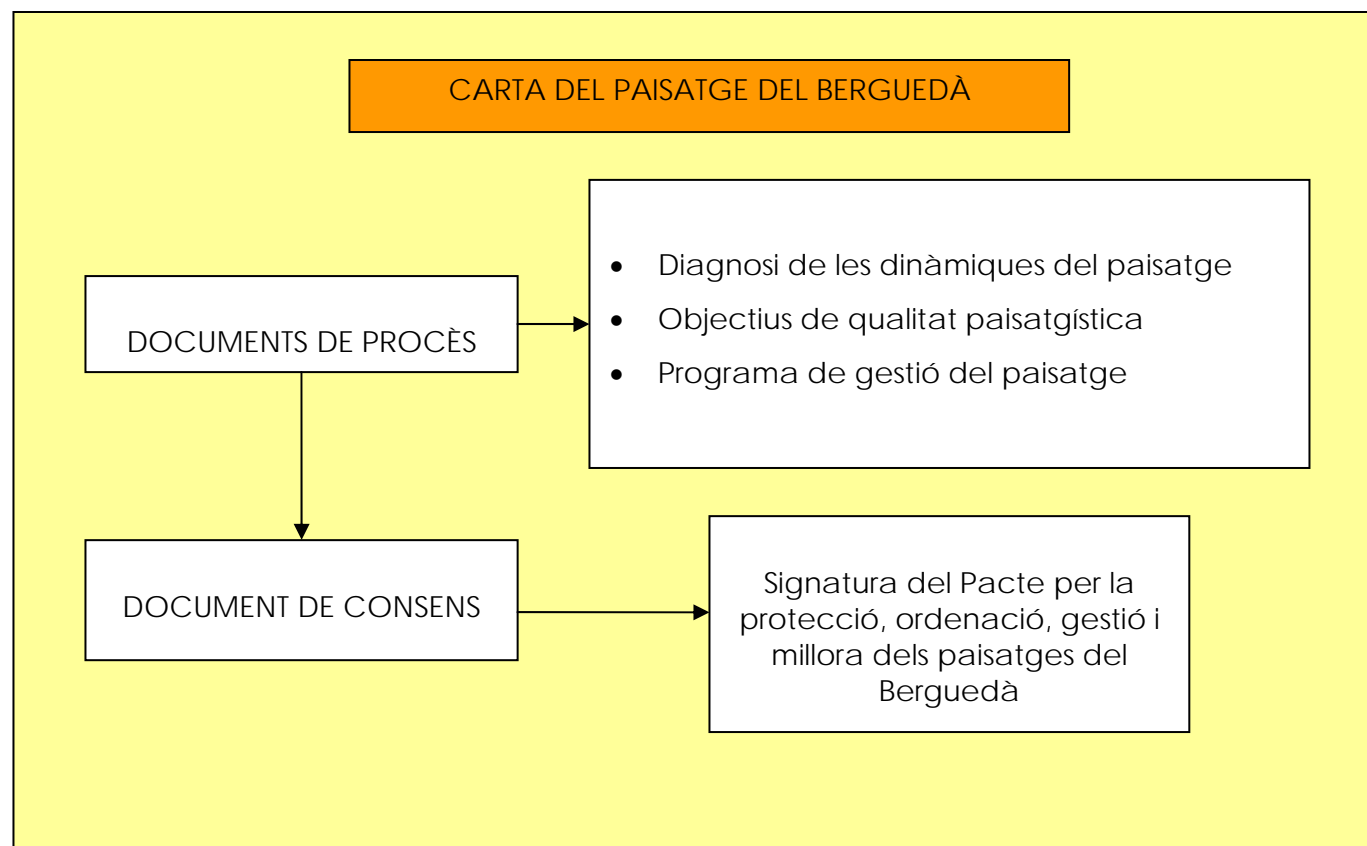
CARTA DEL PAISATGE DEL BERGUEDÀ

DOCUMENTS DE PROCÈS

- Diagnosi de les dinàmiques del paisatge
- Objectius de qualitat paisatgística
- Programa de gestió del paisatge

DOCUMENT DE CONSENS

Signatura del Pacte per la protecció, ordenació, gestió i millora dels paisatges del Berguedà